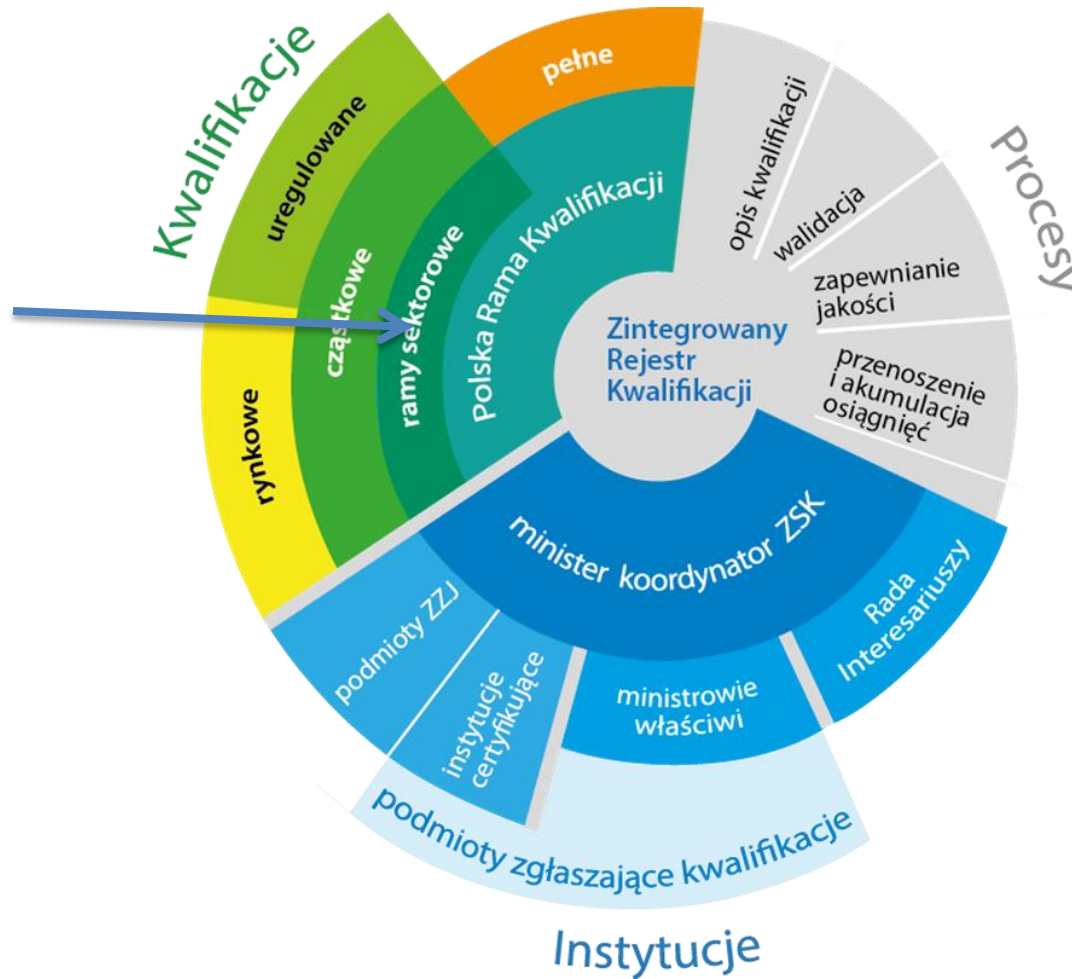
Kwalifikacje

pełne

uregulowane

cząstkowe

rynkowe

ramy sektorowe

Polska Rama Kwalifikacji

Procesy

opis kwalifikacji

walidacja

zapewnianie jakości

przenoszenie i akumulacja osiągnięć

Zintegrowany Rejestr Kwalifikacji

minister koordynator ZSK

Rada Interesariuszy

podmioty ZZJ

instytucje certyfikujące

ministrowie właściwi

podmioty zgłaszające kwalifikacje

Instytucje